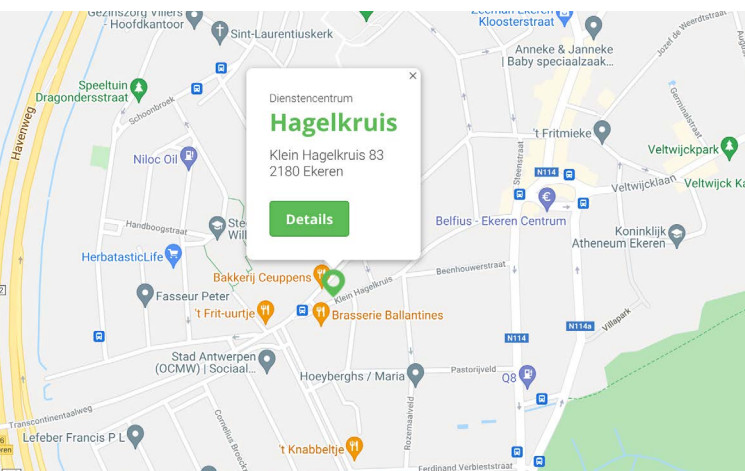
Gezinszorg Villers
Hoofdkantoor
Sint-Laurentiuskerk
Zeeman Ekeren
Kloosterstraat
Anneke & Janneke
| Baby speciaalzaak...
Jozef de Weerdtstraat
Speeltuin
Dragondersstraat
Schoonbroek
Havenweg
Niloc Oil
't Fritmieke
Germinalstraat
Veltwijckpark
Steenstraat
N114
Veltwijcklaan
Veltwijck Ka
Handboogstraat
Ste
Will
Belfius - Ekeren Centrum
Koninklijk
Atheneum Ekeren
HerbatasticLife
Bakkerij Ceuppens
Beenhouwerstraat
Klein Hagelkruis
Fasseur Peter
't Frit-uurtje
Brasserie Ballantines
N114a
Villapark
N114
Stad Antwerpen
(OCMW) | Sociaal...
Hoeyberghs / Maria
Pastorijveld
Q8
Transcontinentaalweg
Rozemaaiveld
Lefeber Francis P L
Cornelius Broeck
't Knabbeltje
Ferdinand Verbiststraat

×
Dienstencentrum
Hagelkruis
Klein Hagelkruis 83
2180 Ekeren
Details